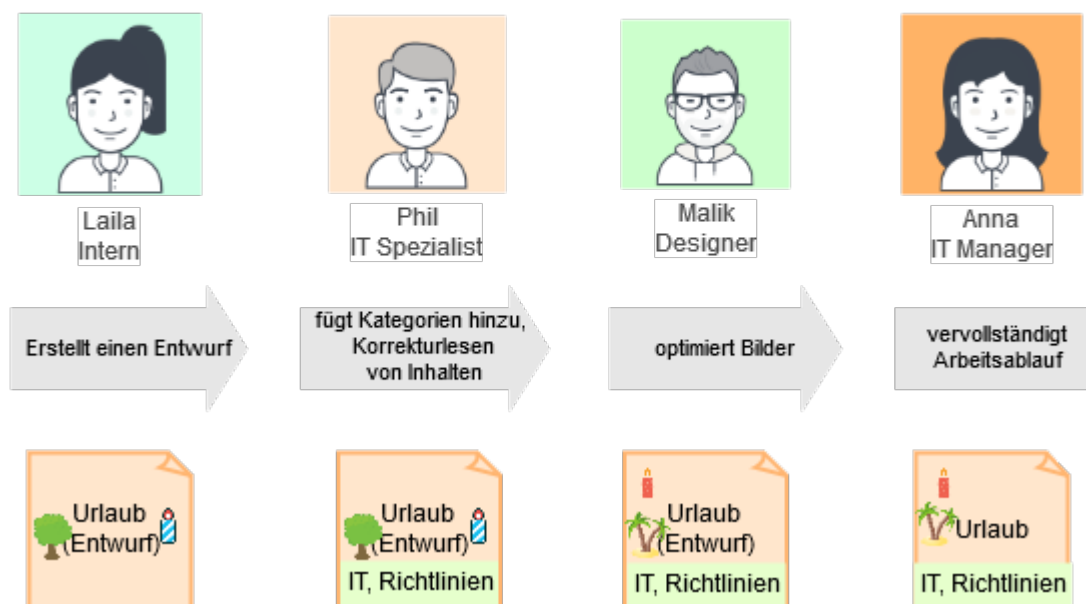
Laila
Intern

Phil
IT Spezialist

Malik
Designer

Anna
IT Manager

Erstellt einen Entwurf

fügt Kategorien hinzu, Korrekturlesen von Inhalten

optimiert Bilder

vervollständigt Arbeitsablauf

Urlaub (Entwurf)

Urlaub (Entwurf)
IT, Richtlinien

Urlaub (Entwurf)
IT, Richtlinien

Urlaub
IT, Richtlinien